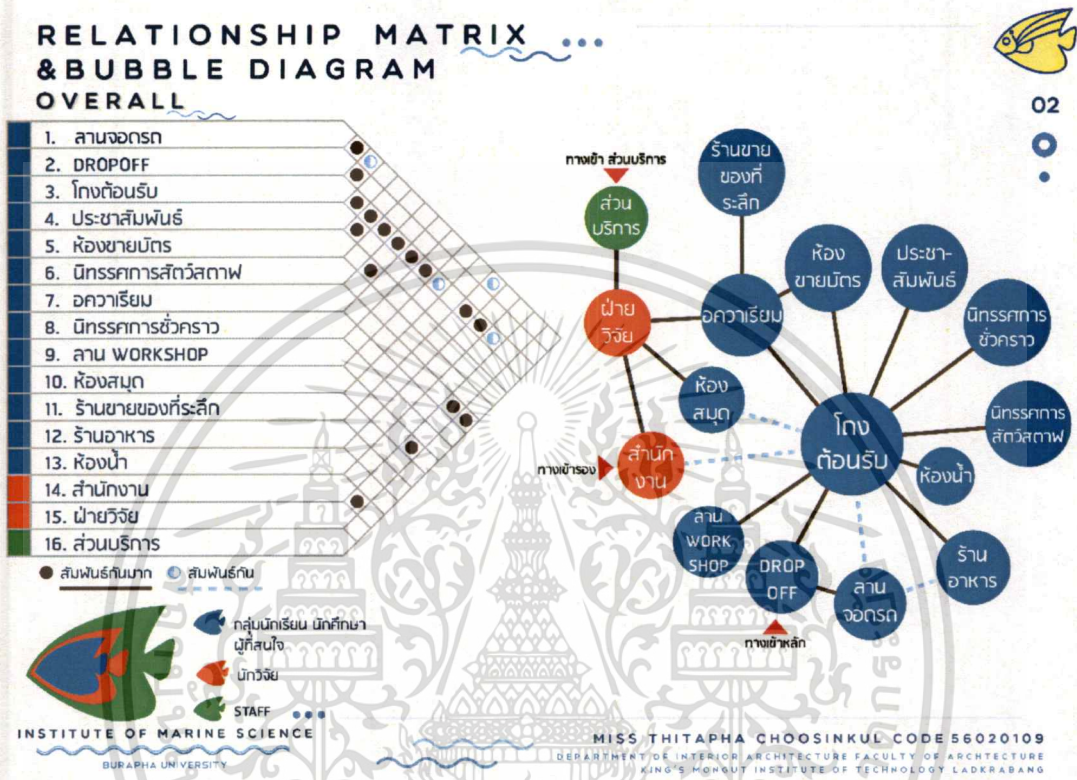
RELATIONSHIP MATRIX
&BUBBLE DIAGRAM
OVERALL

02

1. ลานจอดรถ
2. DROPOFF
3. โถงต้อนรับ
4. ประชาสัมพันธ์
5. ห้องขายบัตร
6. นิทรรศการสัตว์สตาฟ
7. อควาเรียม
8. นิทรรศการชั่วคราว
9. ลาน WORKSHOP
10. ห้องสมุด
11. ร้านขายของที่ระลึก
12. ร้านอาหาร
13. ห้องน้ำ
14. สำนักงาน
15. ฝ่ายวิจัย
16. ส่วนบริการ

สัมพันธ์กันมาก สัมพันธ์กัน

กลุ่มนักเรียน นักศึกษา ผู้ที่สนใจ
นักวิจัย
STAFF

ทางเข้า ส่วนบริการ
ส่วนบริการ
ฝ่ายวิจัย
ห้องสมุด
ทางเข้ารอง
สำนักงาน
ร้านขายของที่ระลึก
อควาเรียม
ห้องขายบัตร
ประชา-สัมพันธ์
นิทรรศการชั่วคราว
นิทรรศการสัตว์สตาฟ
โถงต้อนรับ
ห้องน้ำ
ลาน WORK SHOP
DROP OFF
ลานจอดรถ
ร้านอาหาร
ทางเข้าหลัก

INSTITUTE OF MARINE SCIENCE
BURAPHA UNIVERSITY

MISS THITAPHA CHOOSINKUL CODE 56020109
DEPARTMENT OF INTERIOR ARCHITECTURE FACULTY OF ARCHITECTURE
KING'S MONGUT INSTITUTE OF TECHNOLOGY LADKRABANG